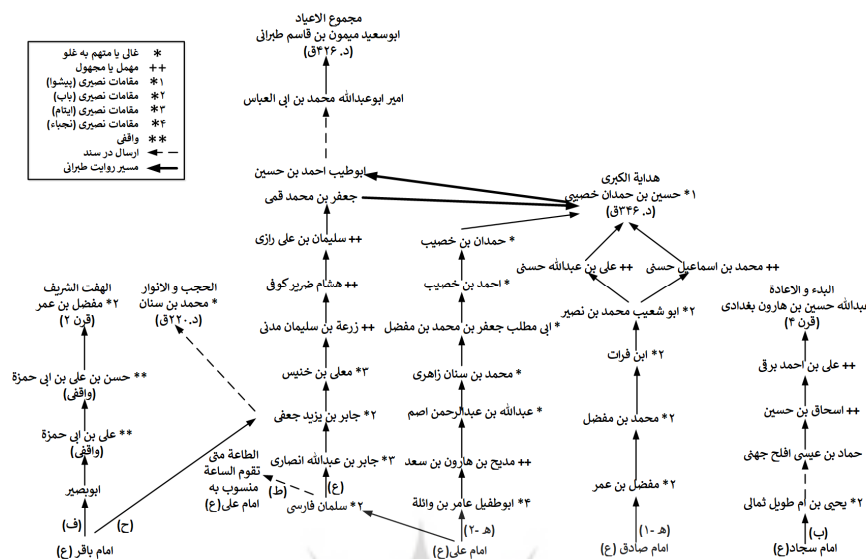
| | |
|---|---|
| * | غالی یا متهم به غلو |
| ++ | مهمل یا مجهول |
| ۱* | مقامات نصیری (پیشوا) |
| ۲* | مقامات نصیری (باب) |
| ۳* | مقامات نصیری (ایتام) |
| ۴* | مقامات نصیری (نجباء) |
| ** | واقفی |
| — — | ارسال در سند |
| ⟵ | مسیر روایت طبرانی |

مجموع الاعیاد
ابوسعید میمون بن قاسم طبرانی
(د. ۴۲۶ق)

امیر ابوعبدالله محمد بن ابی العباس

ابوطیب احمد بن حسین

جعفر بن محمد قمی

++ سلیمان بن علی رازی

++ هشام ضریر کوفی

++ زرعة بن سلیمان مدنی

۳* معلی بن خنیس

۲* جابر بن یزید جعفی

۳* جابر بن عبدالله انصاری

۲* سلمان فارسی

(ع)

(ط)

الطاعة متی تقوم الساعة منسوب به امام علی(ع)

الحجب و الانوار
* محمد بن سنان
(د.۲۲۰ق)

الهفت الشریف
۲* مفضل بن عمر
(قرن ۲)

** حسن بن علی بن ابی حمزة
(واقفی)

** علی بن ابی حمزة
(واقفی)

ابوبصیر

(ف)

(ح)

امام باقر(ع)

هدایة الکبری
۱* حسین بن حمدان خصیبی
(د. ۳۴۶ق)

* حمدان بن خصیب

* احمد بن خصیب

* ابی مطلب جعفر بن محمد بن مفضل

* محمد بن سنان زاهری

* عبدالله بن عبدالرحمن اصم

++ مدیح بن هارون بن سعد

۴* ابوطفیل عامر بن وائلة

(ه -۲)

امام علی(ع)

++ علی بن عبدالله حسنی

++ محمد بن اسماعیل حسنی

۲* ابو شعیب محمد بن نصیر

۲* ابن فرات

۲* محمد بن مفضل

۲* مفضل بن عمر

(ه -۱)

امام صادق(ع)

البدء و الاعادة
عبدالله حسین بن هارون بغدادی
(قرن ۴)

++ علی بن احمد برق

++ اسحاق بن حسین

حماد بن عیسی افلح جهنی

۲* یحیی بن ام طویل ثمالی

(ب)

امام سجاد(ع)